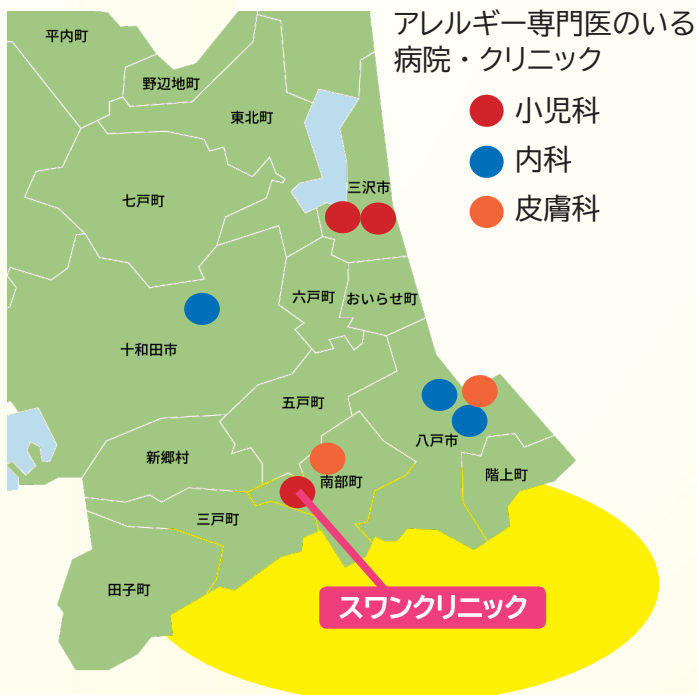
アレルギー専門医のいる病院・クリニック

小児科

内科

皮膚科

平内町

野辺地町

東北町

七戸町

三沢市

六戸町

おいらせ町

十和田市

五戸町

八戸市

新郷村

南部町

階上町

三戸町

田子町

スワンクリニック